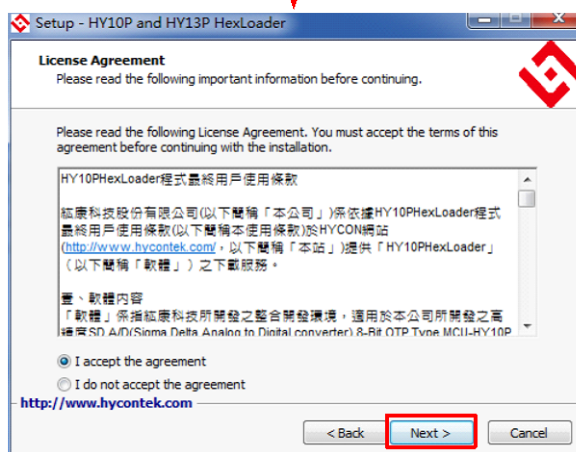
Setup - HY10P and HY13P HexLoader

License Agreement
Please read the following important information before continuing.

Please read the following License Agreement. You must accept the terms of this agreement before continuing with the installation.

HY10PHexLoader程式最終用戶使用條款

紘康科技股份有限公司(以下簡稱「本公司」)係依據HY10PHexLoader程式最終用戶使用條款(以下簡稱本使用條款)於HYCON網站(http://www.hycontek.com/，以下簡稱「本站」)提供「HY10PHexLoader」(以下簡稱「軟體」)之下載服務。

壹、軟體內容
「軟體」係指紘康科技所開發之整合開發環境，適用於本公司所開發之高精度SD A/D(Sigma Delta Analog to Digital converter) 8-Bit OTP Type MCU-HY10P

I accept the agreement
I do not accept the agreement

http://www.hycontek.com

< Back
Next >
Cancel